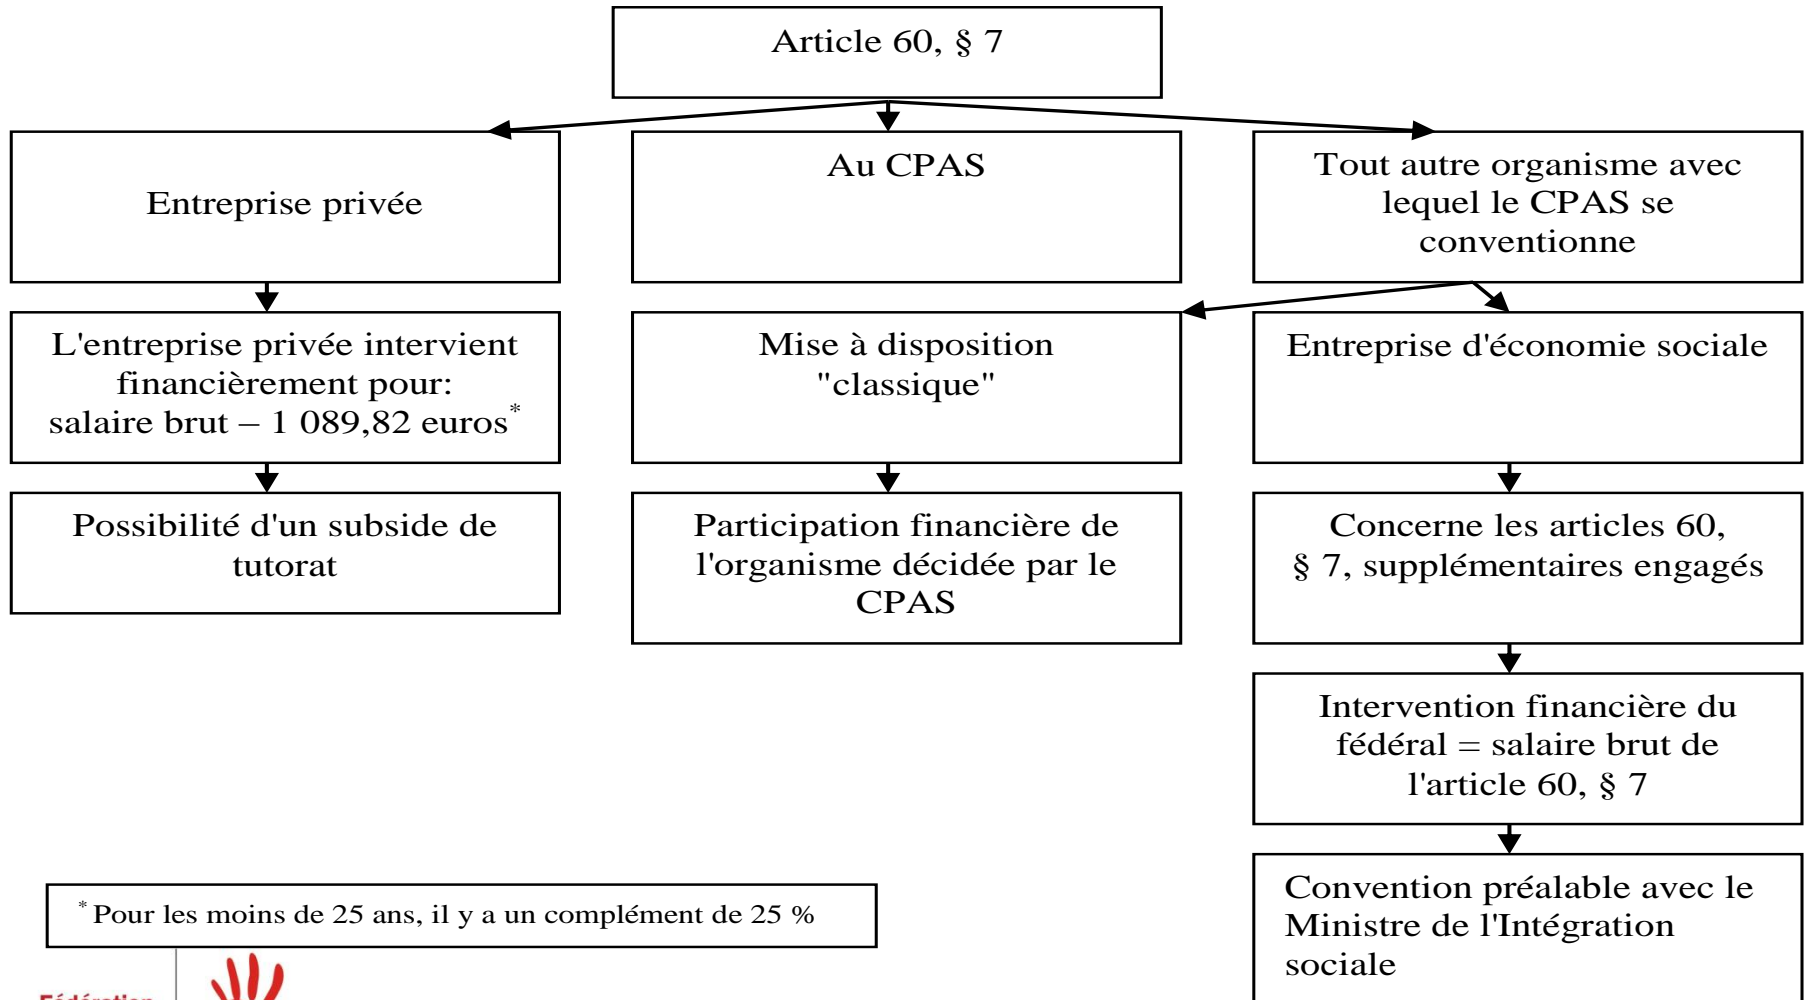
Article 60, § 7

Entreprise privée

Au CPAS

Tout autre organisme avec lequel le CPAS se conventionne

L'entreprise privée intervient financièrement pour: salaire brut – 1 089,82 euros*

Mise à disposition "classique"

Entreprise d'économie sociale

Possibilité d'un subside de tutorat

Participation financière de l'organisme décidée par le CPAS

Concerne les articles 60, § 7, supplémentaires engagés

Intervention financière du fédéral = salaire brut de l'article 60, § 7

Convention préalable avec le Ministre de l'Intégration sociale

* Pour les moins de 25 ans, il y a un complément de 25 %

Fédération